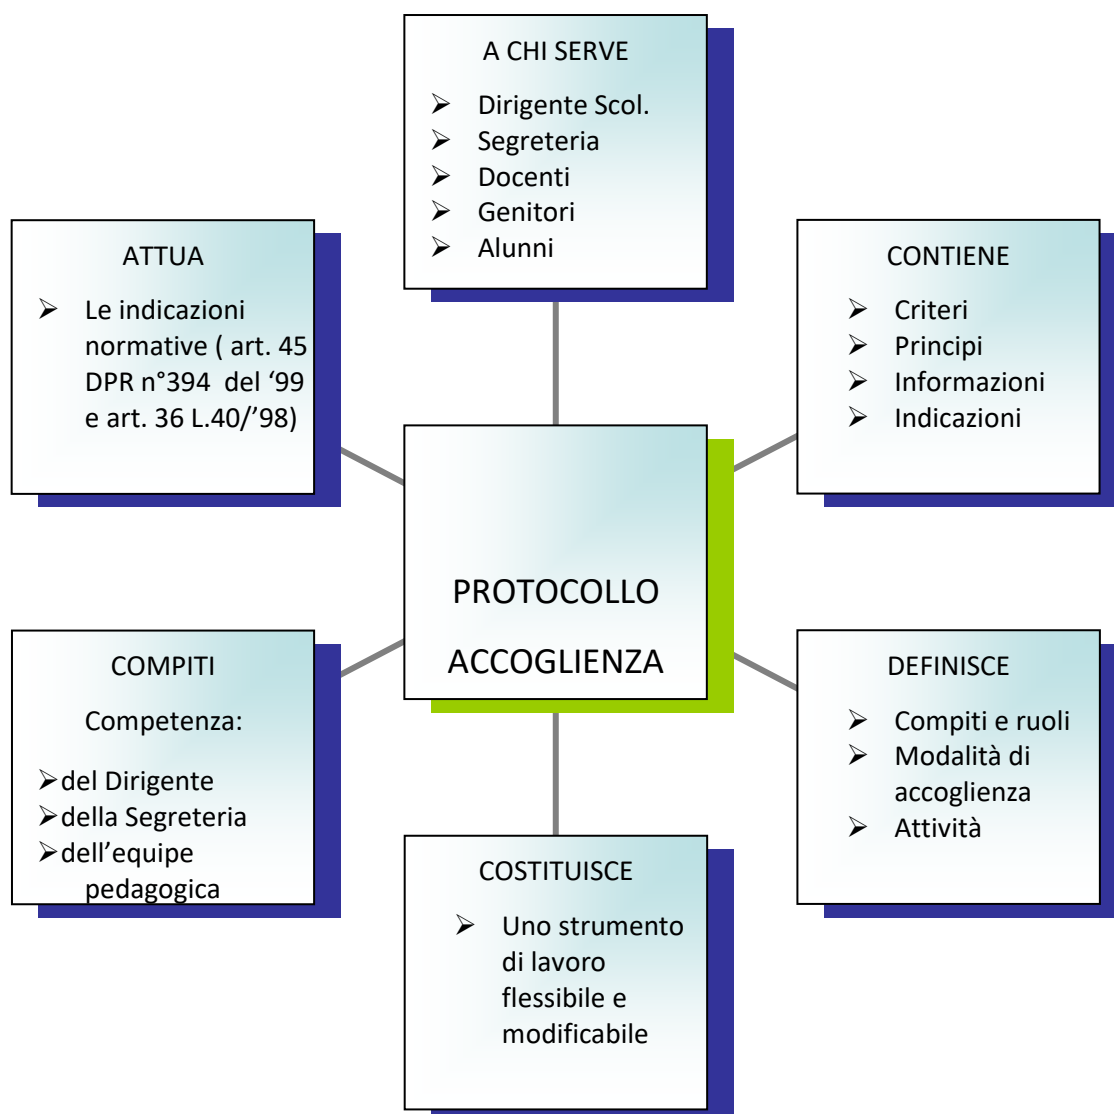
A CHI SERVE

➢ Dirigente Scol.
➢ Segreteria
➢ Docenti
➢ Genitori
➢ Alunni

ATTUA

➢ Le indicazioni normative ( art. 45 DPR n°394 del '99 e art. 36 L.40/'98)

CONTIENE

➢ Criteri
➢ Principi
➢ Informazioni
➢ Indicazioni

PROTOCOLLO

ACCOGLIENZA

COMPITI

Competenza:

➢del Dirigente
➢della Segreteria
➢dell'equipe pedagogica

DEFINISCE

➢ Compiti e ruoli
➢ Modalità di accoglienza
➢ Attività

COSTITUISCE

➢ Uno strumento di lavoro flessibile e modificabile